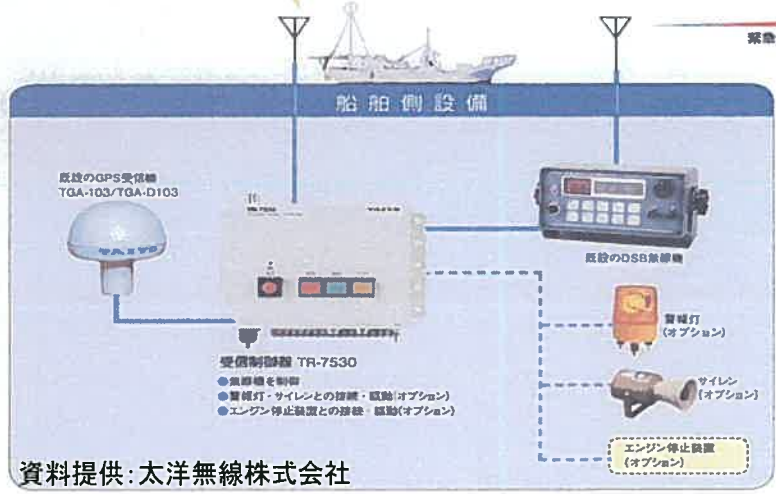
緊急

船舶側設備

既設のGPS受信機
TGA-103/TGA-D103

既設のDSB無線機

受信制御器 TR-7530
●無線機を制御
●警報灯・サイレンとの接続・駆動(オプション)
●エンジン停止装置との接続・駆動(オプション)

警報灯
(オプション)

サイレン
(オプション)

エンジン停止装置
(オプション)

資料提供:太洋無線株式会社